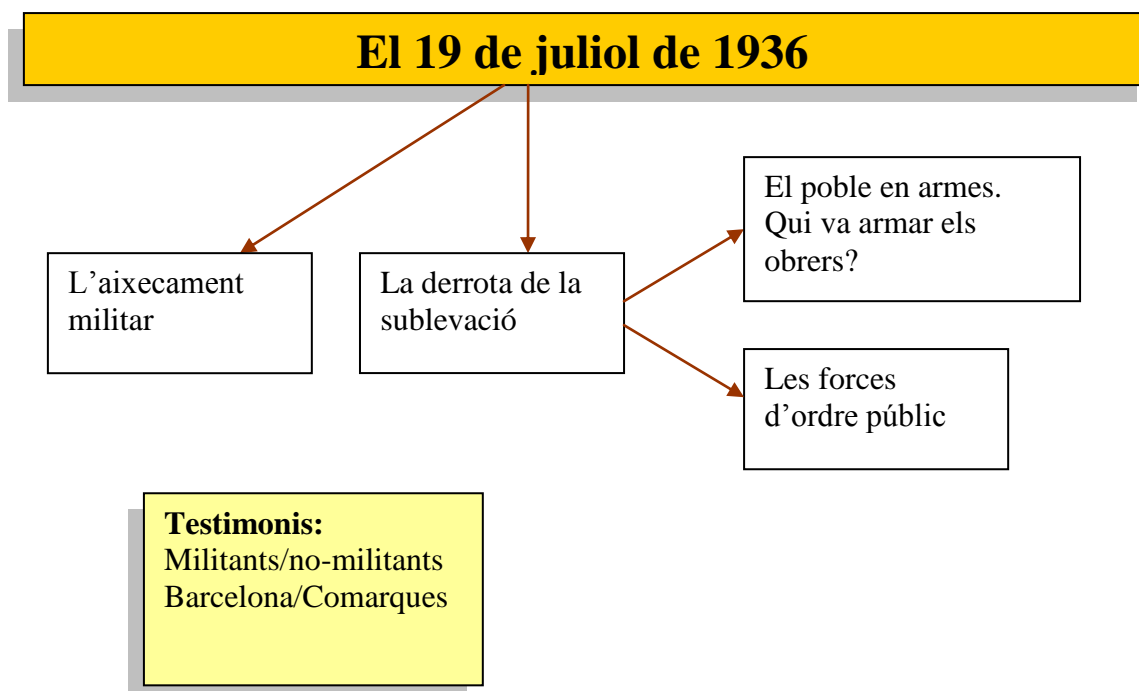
El 19 de juliol de 1936

L’aixecament militar

La derrota de la sublevació

El poble en armes. Qui va armar els obrers?

Les forces d’ordre públic

**Testimonis:**
Militants/no-militants
Barcelona/Comarques